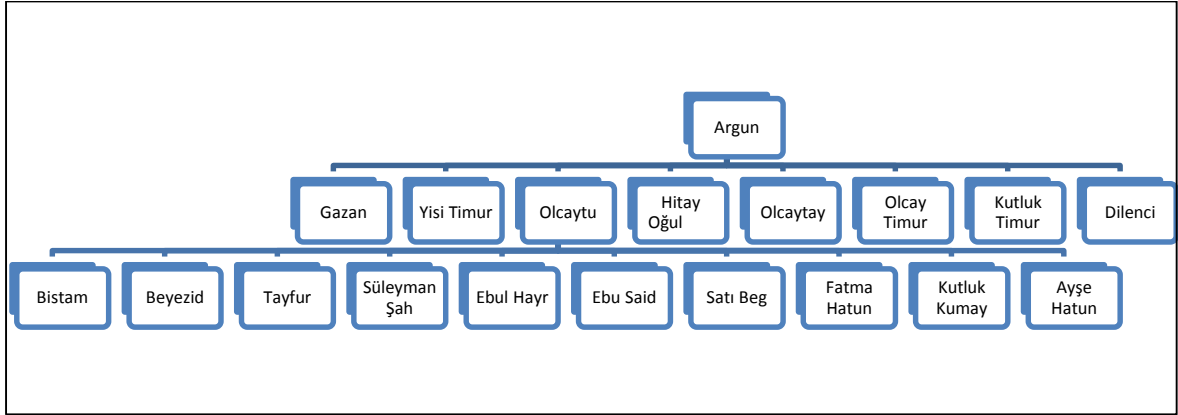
Argun

Gazan

Yisi Timur

Olcaytu

Hitay Oğul

Olcaytay

Olcay Timur

Kutluk Timur

Dilenci

Bistam

Beyezid

Tayfur

Süleyman Şah

Ebul Hayr

Ebu Said

Satı Beg

Fatma Hatun

Kutluk Kumay

Ayşe Hatun